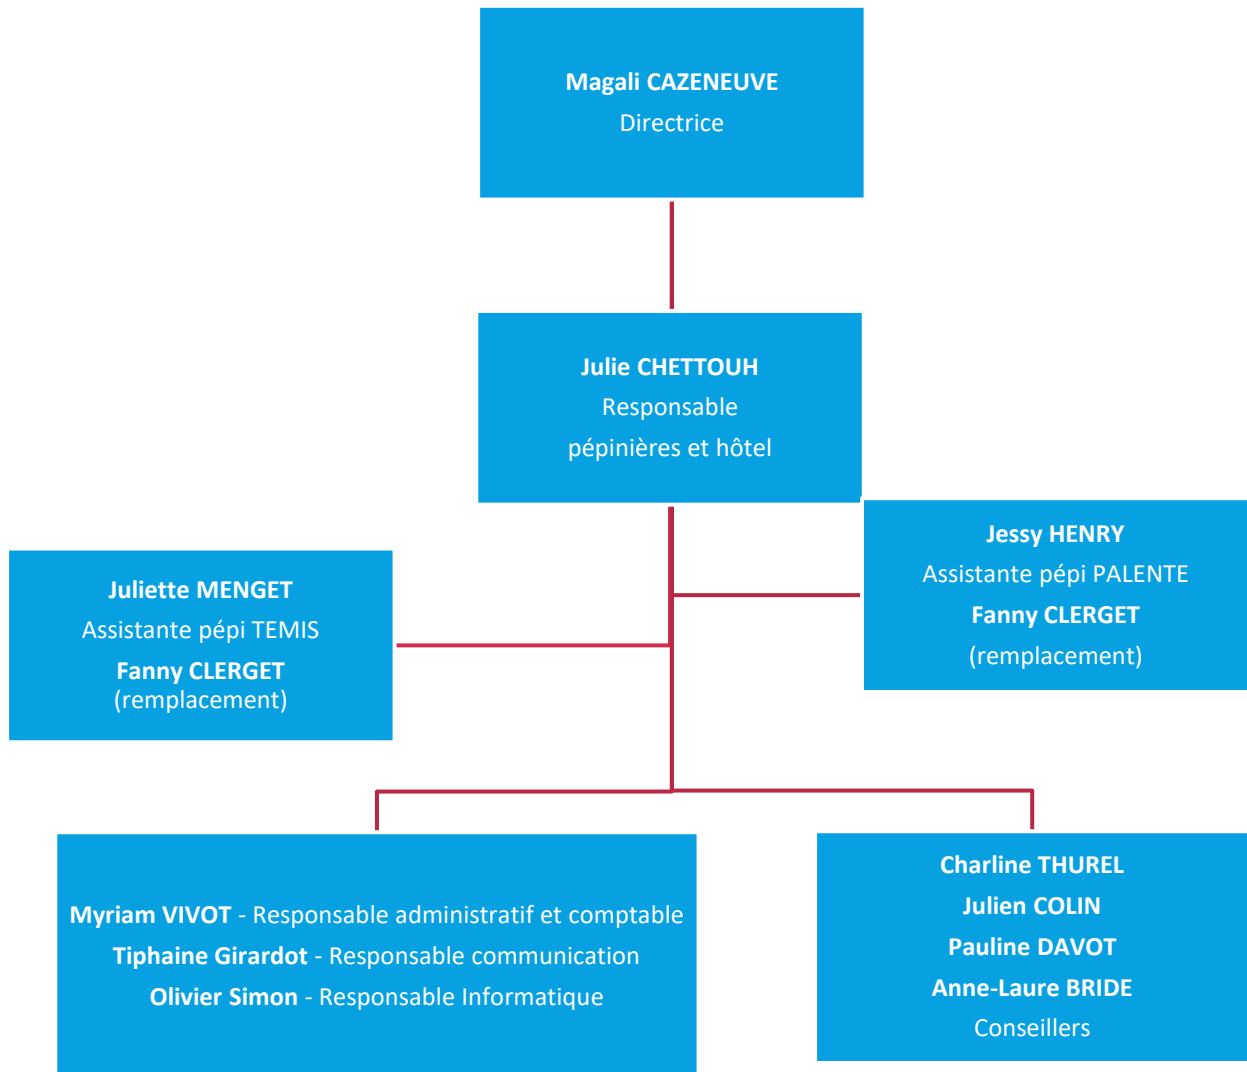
Magali CAZENEUVE
Directrice

Julie CHETTOUH
Responsable
pépinières et hôtel

Juliette MENGET
Assistante pépi TEMIS
Fanny CLERGET
(remplacement)

Jessy HENRY
Assistante pépi PALENTE
Fanny CLERGET
(remplacement)

Myriam VIVOT - Responsable administratif et comptable
Tiphaine Girardot - Responsable communication
Olivier Simon - Responsable Informatique

Charline THUREL
Julien COLIN
Pauline DAVOT
Anne-Laure BRIDE
Conseillers